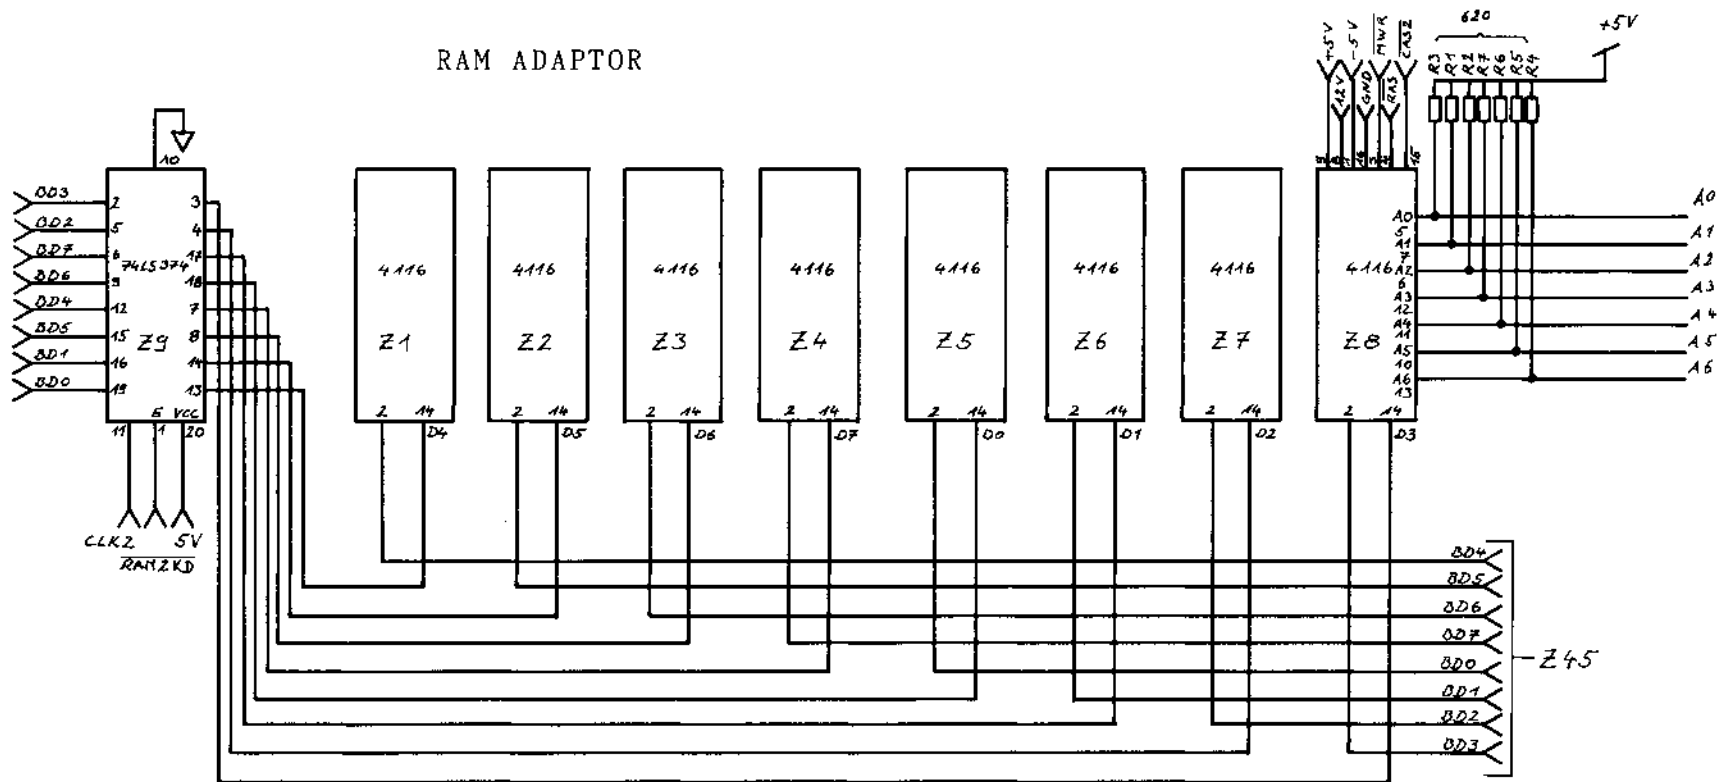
RAM ADAPTOR

10

BD3
BD2
BD7
BD6
BD4
BD5
BD1
BD0

2
5
6
9
12
15
16
19

74LS374

Z9

3
4
17
18
7
8
14
13

E VCC
11 1 20

CLK2 5V
RAM2KD

4116 Z1 2 14 D4
4116 Z2 2 14 D5
4116 Z3 2 14 D6
4116 Z4 2 14 D7
4116 Z5 2 14 D0
4116 Z6 2 14 D1
4116 Z7 2 14 D2
4116 Z8 2 14 D3

+5V -5V MWR CAS2
12V GND RAS
16

620
R3 R1 R2 R7 R6 R5 R4
+5V

A0 5 A1 7 A2 6 A3 12 A4 11 A5 10 A6 13

A0
A1
A2
A3
A4
A5
A6

BD4
BD5
BD6
BD7
BD0
BD1
BD2
BD3

Z45